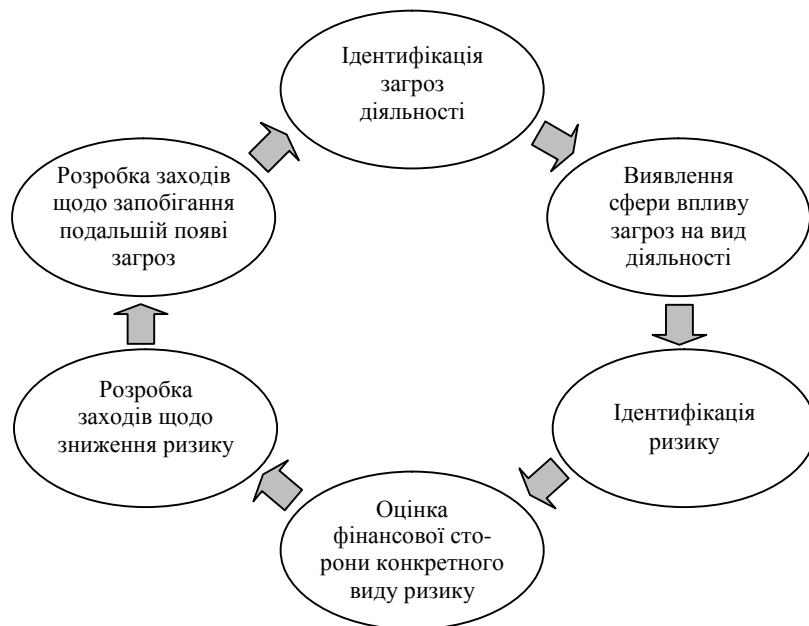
Ідентифікація загроз діяльності

Виявлення сфери впливу загроз на вид діяльності

Ідентифікація ризику

Оцінка фінансової сторони конкретного виду ризику

Розробка заходів щодо зниження ризику

Розробка заходів щодо запобігання подальшій появі загроз